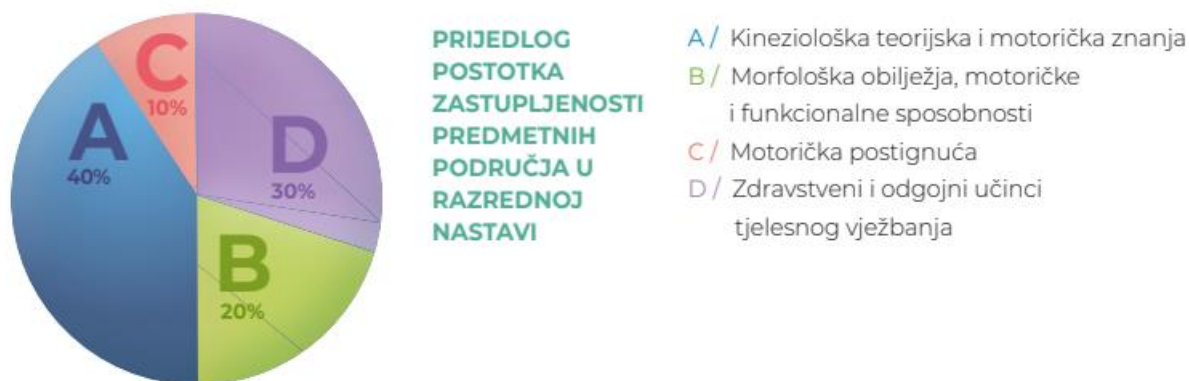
C
10%

A
40%

D
30%

B
20%

PRIJEDLOG POSTOTKA ZASTUPLJENOSTI PREDMETNIH PODRUČJA U RAZREDNOJ NASTAVI

A / Kineziološka teorijska i motorička znanja
B / Morfološka obilježja, motoričke i funkcionalne sposobnosti
C / Motorička postignuća
D / Zdravstveni i odgojni učinci tjelesnog vježbanja